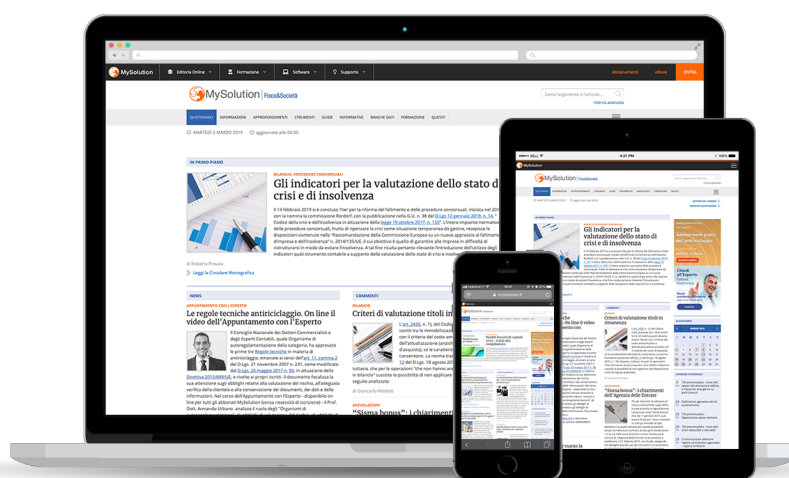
MySolution | Editoria Online | Formazione | Software | Supporto | Abbonamenti | eBook | ENTRA

MySolution | Fisco&Società

Cerca l'argomento o l'articolo...

RICERCA AVANZATA

QUOTIDIANO | INFORMAZIONI | APPROFONDIMENTI | STRUMENTI | GUIDE | INFORMATIVE | BANCHE DATI | FORMAZIONE | QUESITI

MARTEDÌ 5 MARZO 2019 | aggiornato alle 06:00

IN PRIMO PIANO

BILANCIO, PROCEDURE CONCORSUALI

Gli indicatori per la valutazione dello stato di crisi e di insolvenza

Il 14 febbraio 2019 si è concluso l'iter per la riforma del fallimento e delle procedure concorsuali, iniziata nel 2015 con la nomina la commissione Rordorf, con la pubblicazione nella G.U. n. 38 del D.Lgs. 12 gennaio 2019, n. 14, Codice della crisi e dell'insolvenza in attuazione della legge 19 ottobre 2017, n. 155. L'intera impianto normativo delle procedure concorsuali, frutto di ripensare la crisi come situazione temporanea da gestire, recepisce le disposizioni contenute nella "Raccomandazione della Commissione Europea su un nuovo approccio al fallimento d'impresa e dell'insolvenza" n. 2014/135/UE, il cui obiettivo è quello di garantire alle imprese in difficoltà di ristrutturarsi in modo da evitare l'insolvenza. A tal fine risulta pertanto rilevante l'introduzione dell'utilizzo degli indicatori quali strumento contabile a supporto della valutazione dello stato di crisi e di insolvenza.

di Roberta Provasi

Leggi la Circolare Monografica

NEWS

APPUNTAMENTO CON L'ESPERTO

Le regole tecniche antiriciclaggio. On line il video dell'Appuntamento con l'Esperto

Il Consiglio Nazionale dei Dottori Commercialisti e degli Esperti Contabili, quale Organismo di autoregolamentazione della categoria, ha approvato le prime tre Regole tecniche in materia di antiriciclaggio, emanate ai sensi dell'art. 11, comma 2 del D.Lgs. 21 novembre 2007 n. 231, come modificato dal D.Lgs. 25 maggio 2017, n. 90, in attuazione della Direttiva 2015/849/UE, e rivolte ai propri iscritti. Il documento focalizza la sua attenzione sugli obblighi relativi all'adeguata verifica della clientela, all'adeguata verifica della clientela e alla conservazione dei documenti, dei dati e delle informazioni. Nel corso dell'Appuntamento con l'Esperto - disponibile on line per tutti gli abbonati MySolution (senza necessità di iscrizione) - il Prof. Dott. Armando Urbano analizza il ruolo degli "Organismi di

COMMENTI

BILANCIO

Criteri di valutazione titoli in

L'art. 2426, n. 1) del Codi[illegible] iscritti tra le immobilizzazi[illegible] con il criterio del costo am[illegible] dal D.Lgs. n. 139/2015, ch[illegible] consentendone la facolta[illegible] consentendone. La norma tra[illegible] fine del D.Lgs. 119/2018, 18 agosto 20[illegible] tuttavia, che per le operazioni "che non siano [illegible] in bilancio" sussiste la possibilità di non appl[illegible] seguito analizzato.

di Giancarlo Modolo

AGEVOLAZIONI

"Sisma bonus": i chiarimenti

Gli indicatori per la valutazione dello stato di crisi e di insolvenza

Criteri di valutazione titoli in immobilizzo

"Sisma bonus": i chiarimenti dell'Agenzia delle Entrate

Le regole tecniche antiriciclaggio. On line il video dell'Appuntamento con l'Esperto

mysolution.it

16:21

4:21 PM

100%

Chiedi all'Esperto